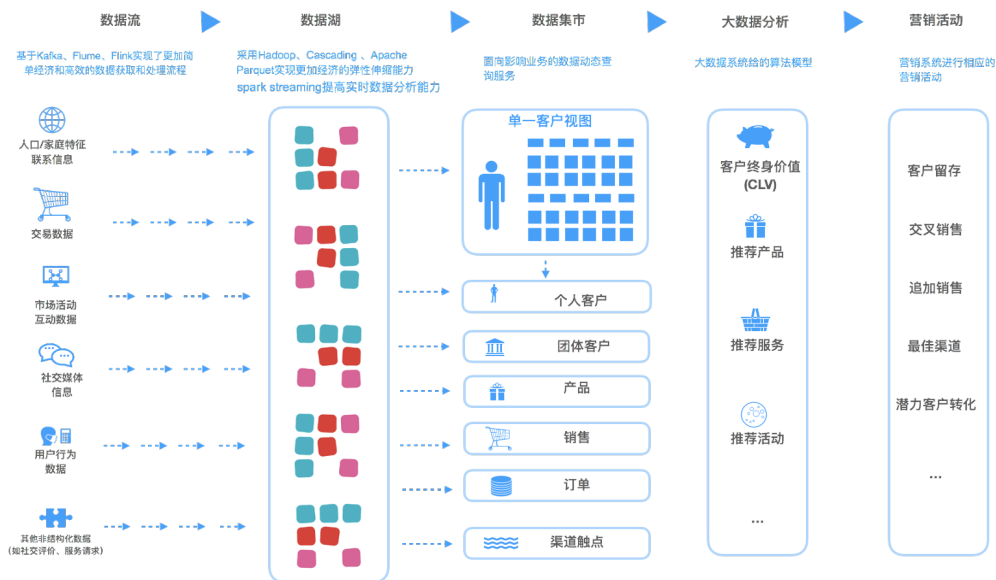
数据流

基于Kafka、Flume、Flink实现了更加简单经济和高效的数据获取和处理流程

人口/家庭特征联系信息

交易数据

市场活动互动数据

社交媒体信息

用户行为数据

其他非结构化数据（如社交评价、服务请求）

数据湖

采用Hadoop、Cascading、Apache Parquet实现更加经济的弹性伸缩能力
spark streaming提高实时数据分析能力

数据集市

面向影响业务的数据动态查询服务

单一客户视图

个人客户

团体客户

产品

销售

订单

渠道触点

大数据分析

大数据系统络的算法模型

客户终身价值（CLV）

推荐产品

推荐服务

推荐活动

...

营销活动

营销系统进行相应的营销活动

客户留存

交叉销售

追加销售

最佳渠道

潜力客户转化

...